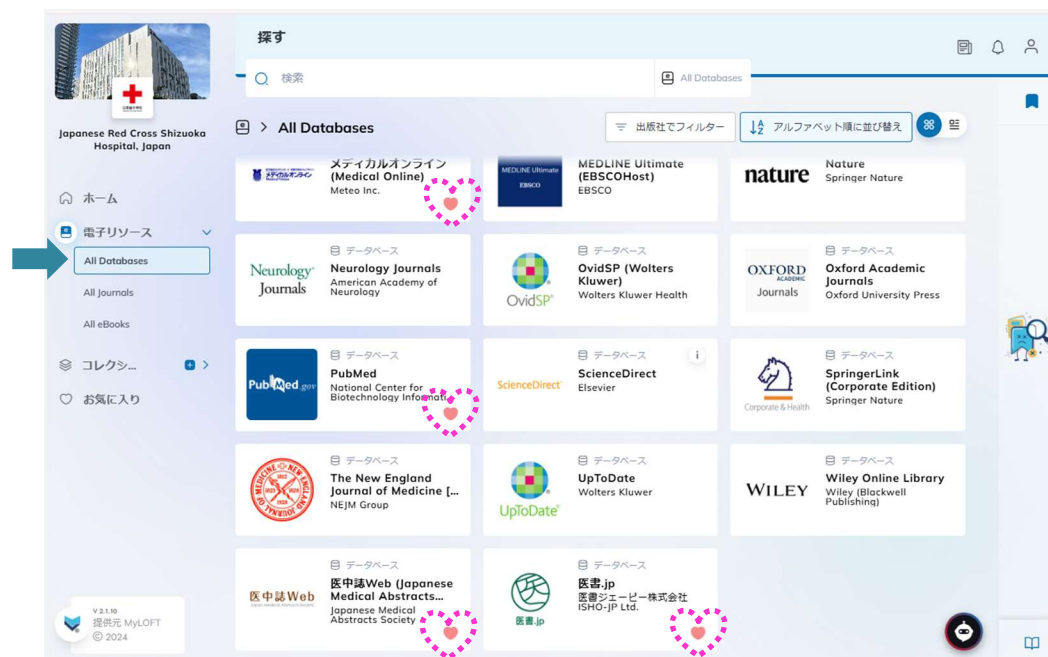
探す

検索

All Databases

Japanese Red Cross Shizuoka Hospital, Japan

ホーム

電子リソース

All Databases

All Journals

All eBooks

コレクシ...

お気に入り

All Databases

出版社でフィルター

アルファベット順に並び替え

メディカルオンライン
メディカルオンライン (Medical Online)
Meteo Inc.

MEDLINE Ultimate
EBSCO
MEDLINE Ultimate (EBSCOHost)
EBSCO

nature
Nature
Springer Nature

Neurology Journals
データベース
Neurology Journals
American Academy of Neurology

OvidSP
データベース
OvidSP (Wolters Kluwer)
Wolters Kluwer Health

OXFORD ACADEMIC Journals
データベース
Oxford Academic Journals
Oxford University Press

PubMed.gov
データベース
PubMed
National Center for Biotechnology Informati...

ScienceDirect
データベース
ScienceDirect
Elsevier

Corporate & Health
データベース
SpringerLink (Corporate Edition)
Springer Nature

データベース
The New England Journal of Medicine [...
NEJM Group

UpToDate
データベース
UpToDate
Wolters Kluwer

WILEY
データベース
Wiley Online Library
Wiley (Blackwell Publishing)

医中誌Web
データベース
医中誌Web (Japanese Medical Abstracts...
Japanese Medical Abstracts Society

医書.jp
データベース
医書.jp
医書ジェーピー株式会社
ISHO-JP Ltd.

V 2.1.10
提供元 MyLOFT
© 2024